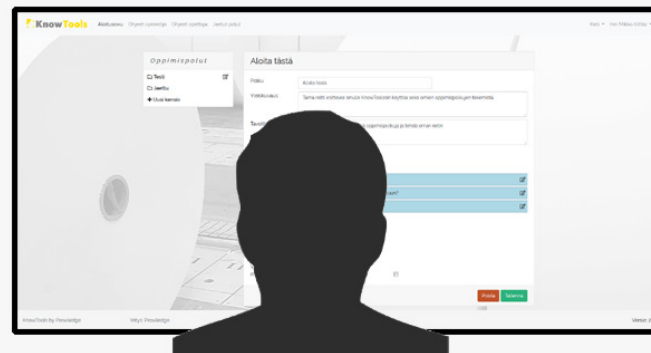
KnowTools Aloitussivu Ohjeen syventäjä Ohjeen opettaja Jaetut polut

Kieli Vei Pekka Orhiy

Oppimispolut

Testi

Jeefu

Uusi kansio

Aloita tästä

Polku

Aloita tästä

Yleiskuvaus

Tämä reitti vaiheessa opastaa KnowToolsin käyttöä sekä ensimmäisen oppimispolun tekemistä.

Tavoit

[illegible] oppimispolun ja tehdä oman reitin

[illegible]

Poista Tallenna

KnowTools by Pewdedge

Why? Pewdedge

Versio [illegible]